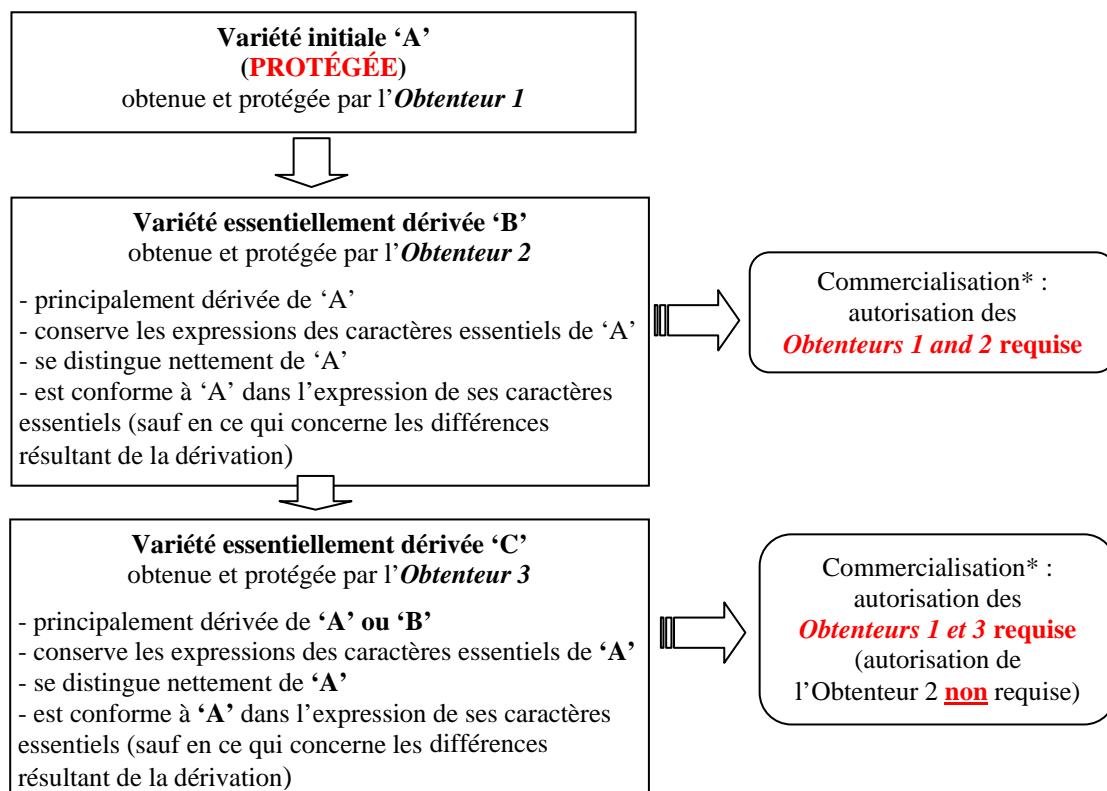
**Variété initiale 'A'**
**(PROTÉGÉE)**
obtenue et protégée par l'***Obtenteur 1***

**Variété essentiellement dérivée 'B'**
obtenue et protégée par l'***Obtenteur 2***

- principalement dérivée de 'A'
- conserve les expressions des caractères essentiels de 'A'
- se distingue nettement de 'A'
- est conforme à 'A' dans l'expression de ses caractères essentiels (sauf en ce qui concerne les différences résultant de la dérivation)

Commercialisation* : autorisation des ***Obtenteurs 1 and 2* requise**

**Variété essentiellement dérivée 'C'**
obtenue et protégée par l'***Obtenteur 3***

- principalement dérivée de **'A' ou 'B'**
- conserve les expressions des caractères essentiels de **'A'**
- se distingue nettement de **'A'**
- est conforme à **'A'** dans l'expression de ses caractères essentiels (sauf en ce qui concerne les différences résultant de la dérivation)

Commercialisation* : autorisation des ***Obtenteurs 1 et 3* requise** (autorisation de l'Obtenteur 2 **non** requise)